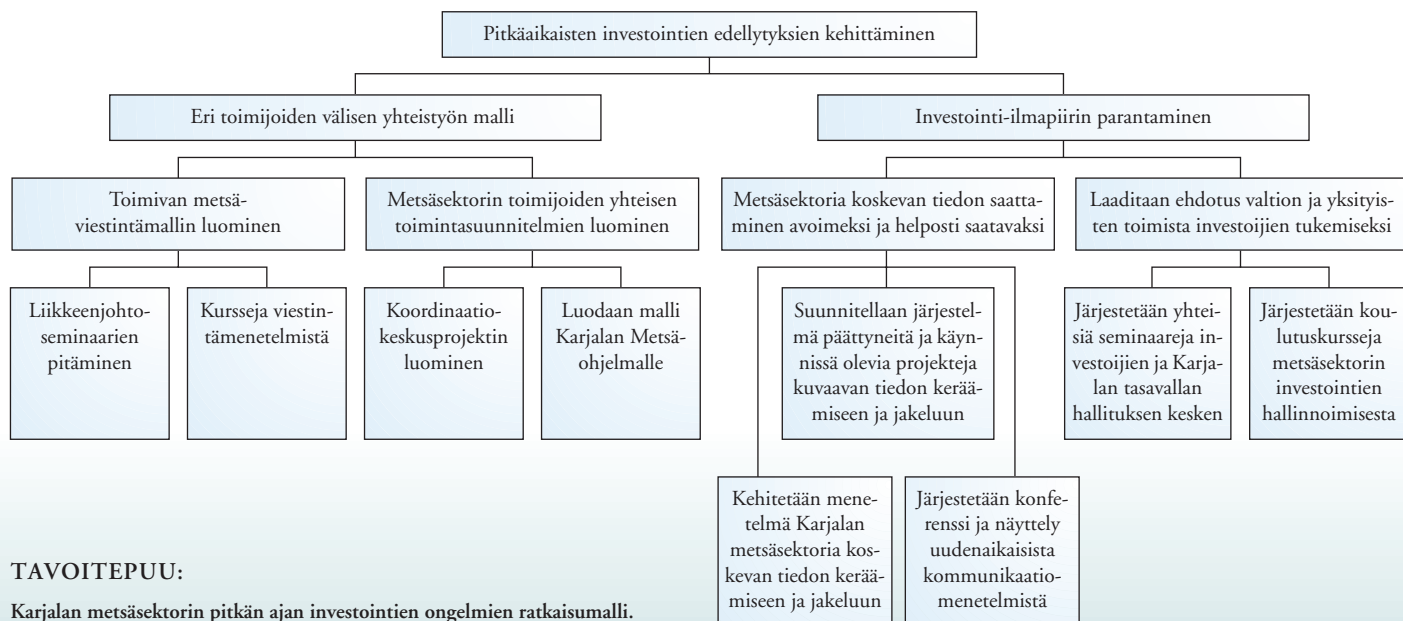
Pitkäaikaisten investointien edellytyksien kehittäminen

Eri toimijoiden välisen yhteistyön malli

Investointi-ilmapiirin parantaminen

Toimivan metsäviestintämallin luominen

Metsäsektorin toimijoiden yhteisen toimintasuunnitelmien luominen

Metsäsektoria koskevan tiedon saattaminen avoimeksi ja helposti saatavaksi

Laaditaan ehdotus valtion ja yksityisten toimista investoijien tukemiseksi

Liikkeenjohtoseminaarien pitäminen

Kursseja viestintämenetelmistä

Koordinaatiokeskusprojektin luominen

Luodaan malli Karjalan Metsäohjelmalle

Suunnitellaan järjestelmä päättyneitä ja käynnissä olevia projekteja kuvaavan tiedon keräämiseen ja jakeluun

Järjestetään yhteisiä seminaareja investoijien ja Karjalan tasavallan hallituksen kesken

Järjestetään koulutuskursseja metsäsektorin investointien hallinnoimisesta

Kehitetään menetelmä Karjalan metsäsektoria koskevan tiedon keräämiseen ja jakeluun

Järjestetään konferenssi ja näyttely uudenaikaisista kommunikaatiomenetelmistä

TAVOITEPUU:

Karjalan metsäsektorin pitkän ajan investointien ongelmien ratkaisumalli.